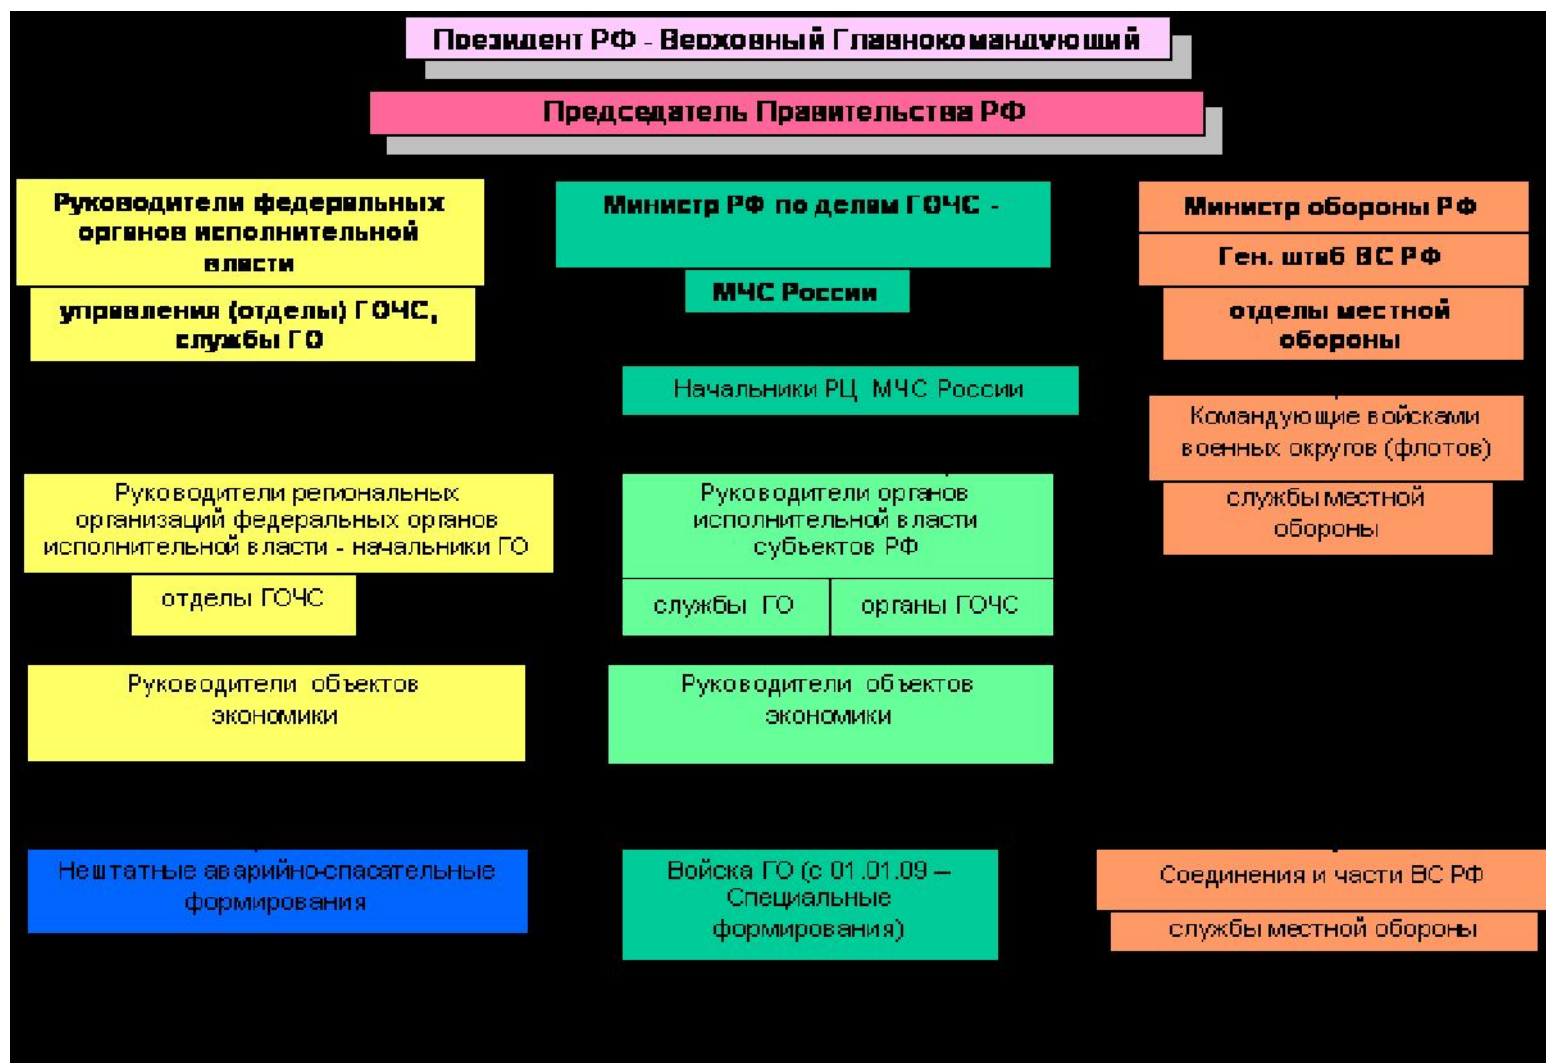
Президент РФ - Верховный Главнокомандующий

Председатель Правительства РФ

Руководители федеральных органов исполнительной власти

управления (отделы) ГОЧС, службы ГО

Руководители региональных организаций федеральных органов исполнительной власти - начальники ГО

отделы ГОЧС

Руководители объектов экономики

Нештатные аварийно-спасательные формирования

Министр РФ по делам ГОЧС -

МЧС России

Начальники РЦ МЧС России

Руководители органов исполнительной власти субъектов РФ

службы ГО

органы ГОЧС

Руководители объектов экономики

Войска ГО (с 01.01.09 – Специальные формирования)

Министр обороны РФ

Ген. штаб ВС РФ

отделы местной обороны

Командующие войсками военных округов (флотов)

службы местной обороны

Соединения и части ВС РФ

службы местной обороны